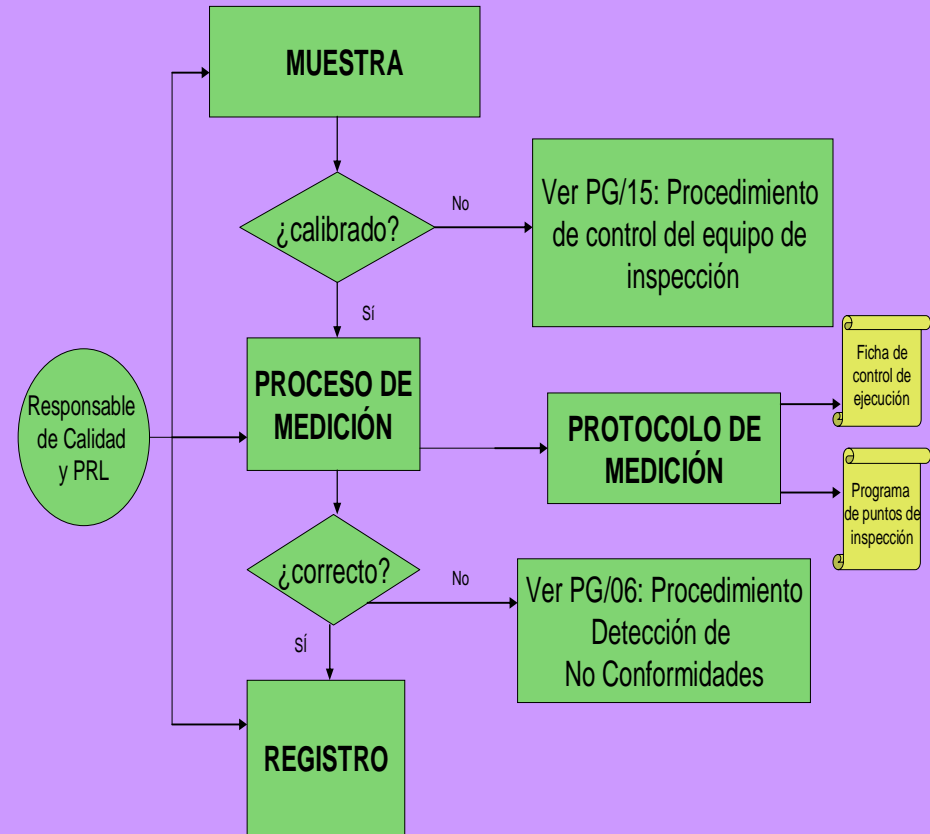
MUESTRA

¿calibrado?

No

Ver PG/15: Procedimiento de control del equipo de inspección

Sí

Responsable de Calidad y PRL

PROCESO DE MEDICIÓN

PROTOCOLO DE MEDICIÓN

Ficha de control de ejecución

Programa de puntos de inspección

¿correcto?

No

Ver PG/06: Procedimiento Detección de No Conformidades

Sí

REGISTRO